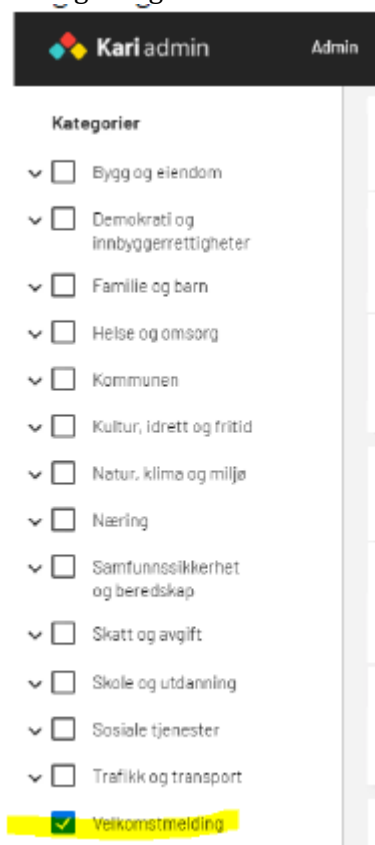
Kari admin

Admin

Kategorier

Bygg og eiendom

Demokrati og innbyggerrettigheter

Familie og barn

Helse og omsorg

Kommunen

Kultur, idrett og fritid

Natur, klima og miljø

Næring

Samfunnssikkerhet og beredskap

Skatt og avgift

Skole og utdanning

Sosiale tjenester

Trafikk og transport

Velkomstmelding